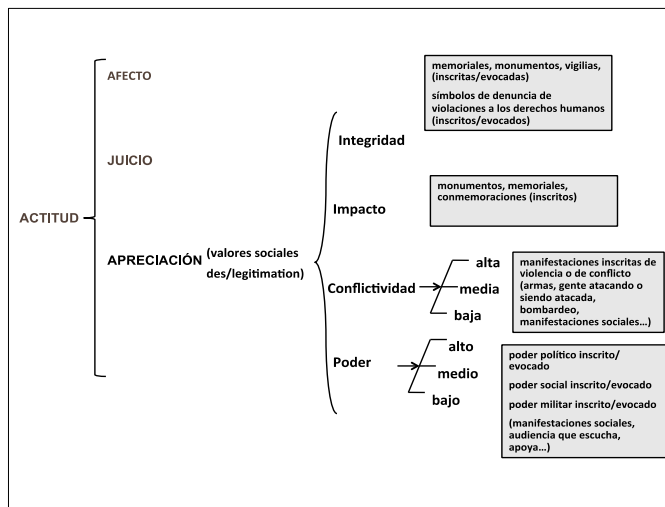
ACTITUD

AFECTO

JUICIO

APRECIACIÓN (valores sociales des/legitimation)

Integridad

memoriales, monumentos, vigilias, (inscritas/evocadas)

símbolos de denuncia de violaciones a los derechos humanos (inscritos/evocados)

Impacto

monumentos, memoriales, conmemoraciones (inscritos)

Conflictividad

alta

media

baja

manifestaciones inscritas de violencia o de conflicto (armas, gente atacando o siendo atacada, bombardeo, manifestaciones sociales...)

Poder

alto

medio

bajo

poder político inscrito/evocado

poder social inscrito/evocado

poder militar inscrito/evocado

(manifestaciones sociales, audiencia que escucha, apoya...)